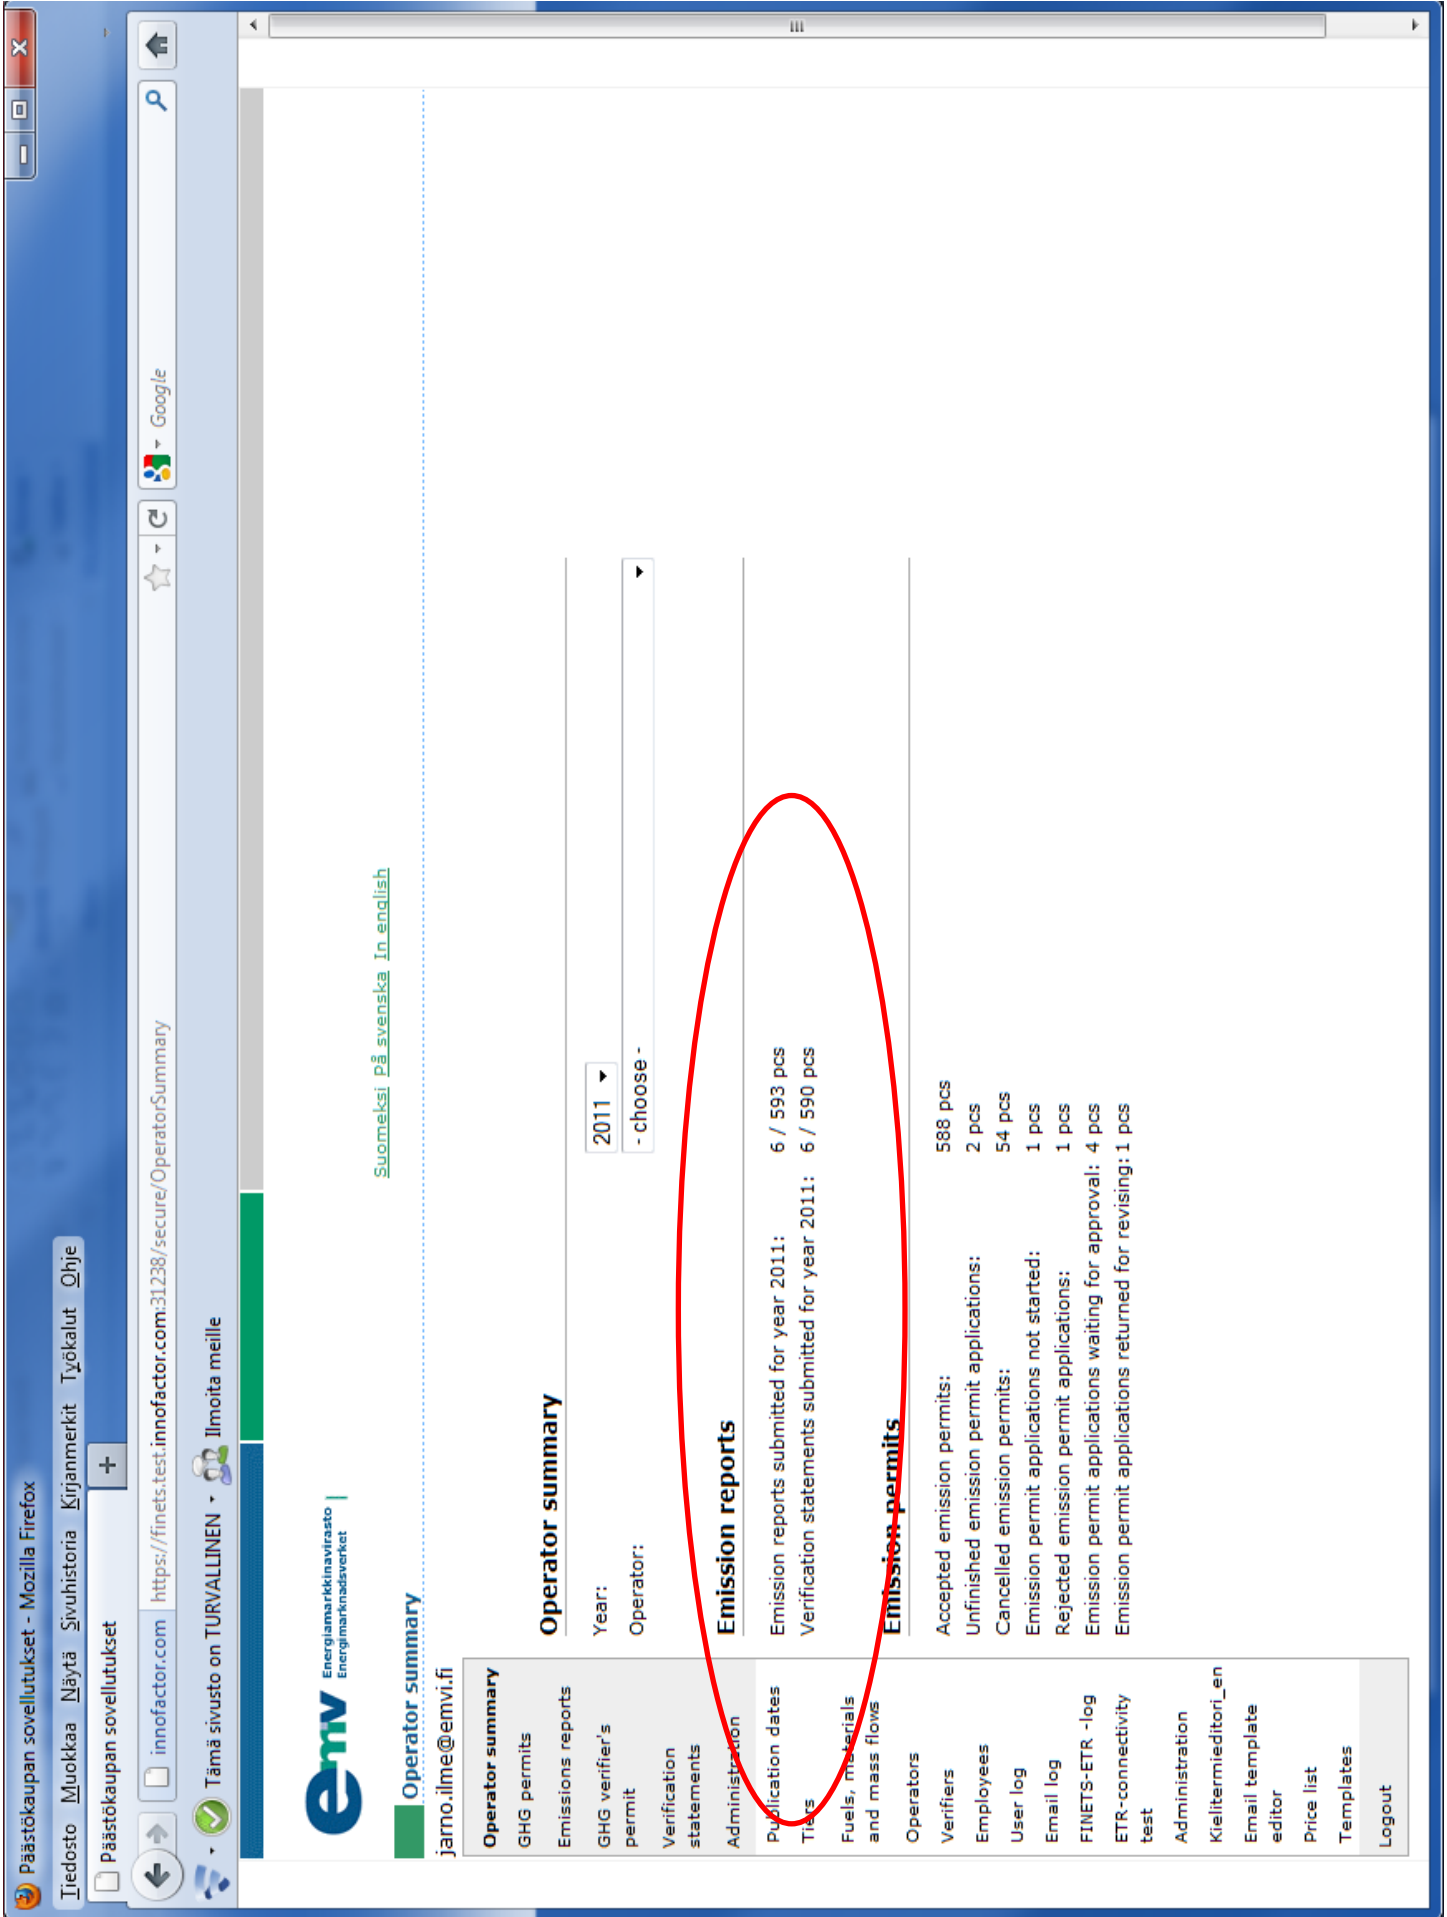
Päästökaupan sovellutukset - Mozilla Firefox

Tiedosto Muokkaa Näytä Sivuhistoria Kirjanmerkit Työkalut Ohje

Päästökaupan sovellutukset

innofactor.com https://finets.test.innofactor.com:31238/secure/OperatorSummary

Google

Tämä sivusto on TURVALLINEN Ilmoita meille

emv Energiamarkkinavirasto Energimarknadsverket

Suomeksi På svenska In english

Operator summary

jarno.ilme@emvi.fi

Operator summary
GHG permits
Emissions reports
GHG verifier's permit
Verification statements
Administration
Publication dates
Tiers
Fuels, materials and mass flows
Operators
Verifiers
Employees
User log
Email log
FINETS-ETR -log
ETR-connectivity test
Administration
Kielitermieditori_en
Email template editor
Price list
Templates
Logout

Operator summary

Year: 2011
Operator: - choose -

Emission reports

Emission reports submitted for year 2011: 6 / 593 pcs
Verification statements submitted for year 2011: 6 / 590 pcs

Emission permits

Accepted emission permits: 588 pcs
Unfinished emission permit applications: 2 pcs
Cancelled emission permits: 54 pcs
Emission permit applications not started: 1 pcs
Rejected emission permit applications: 1 pcs
Emission permit applications waiting for approval: 4 pcs
Emission permit applications returned for revising: 1 pcs